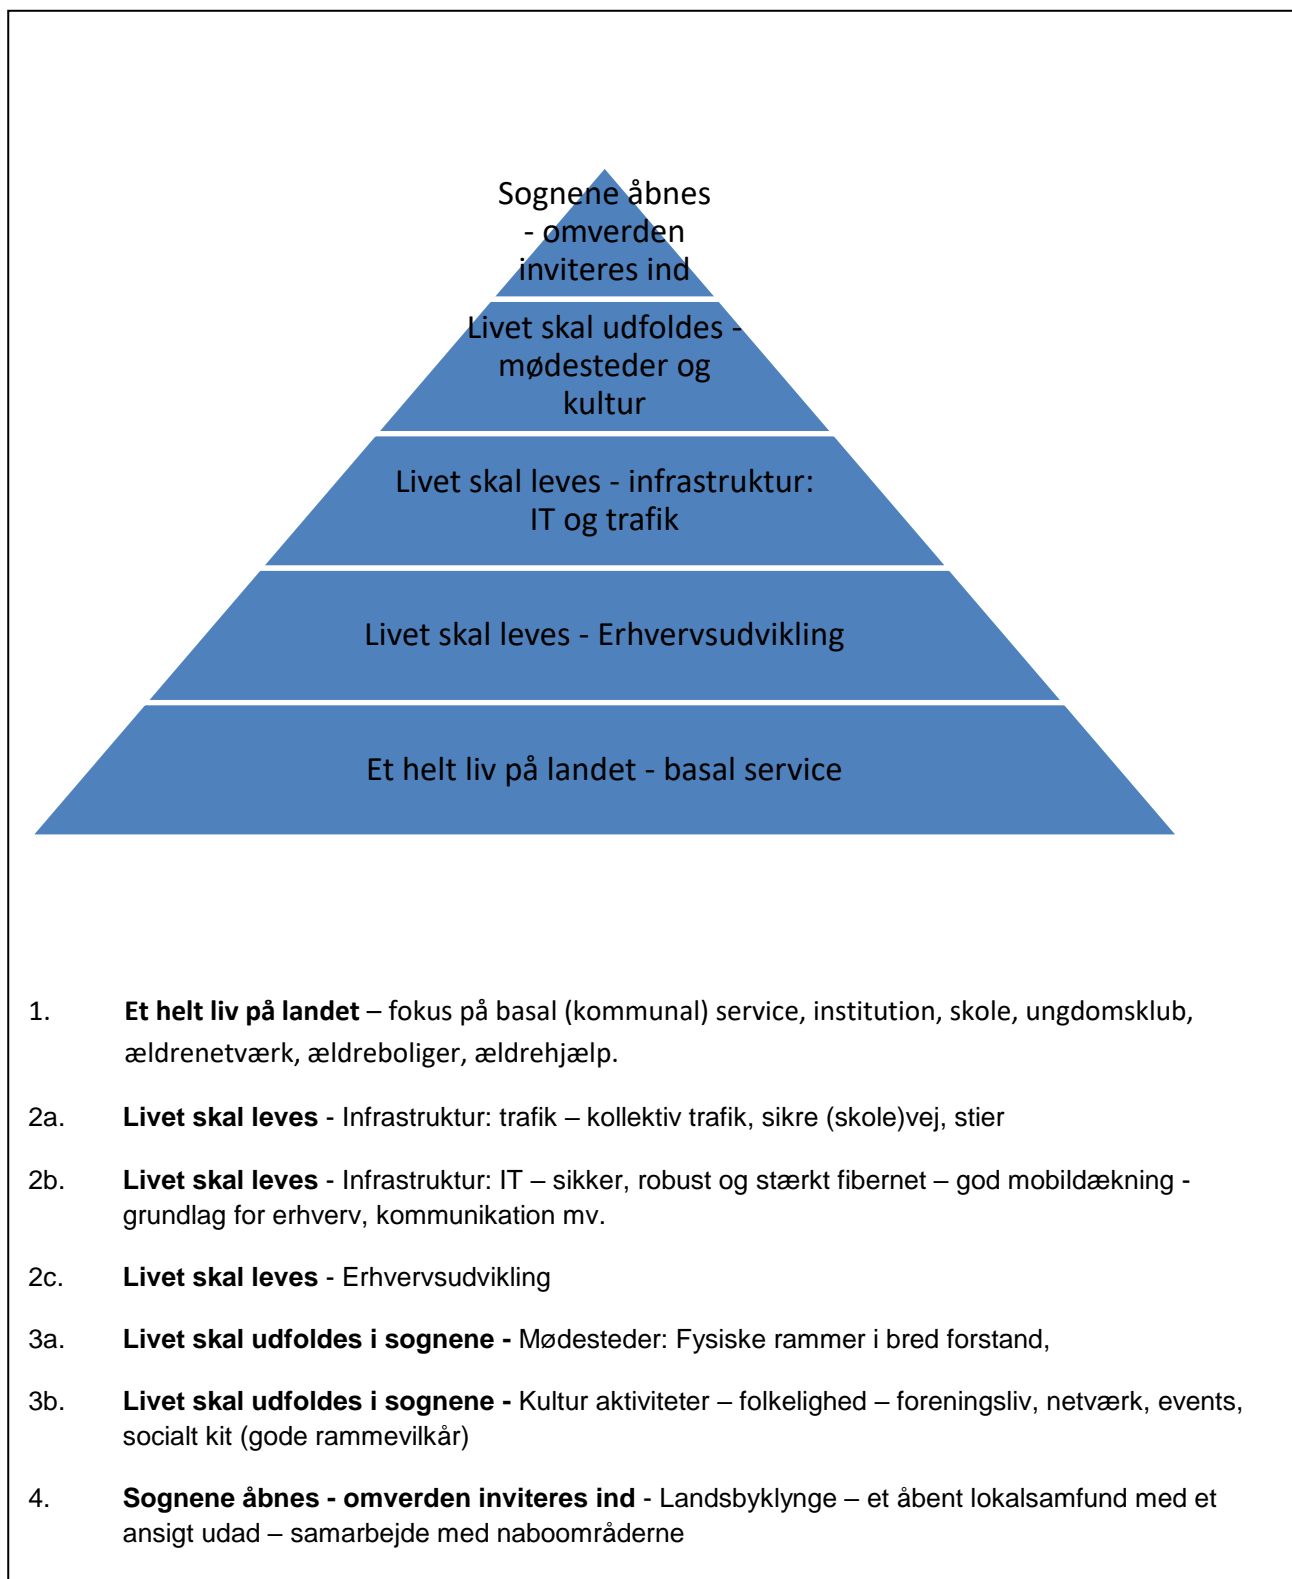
Sognene åbnes - omverden inviteres ind

Livet skal udfoldes - mødesteder og kultur

Livet skal leves - infrastruktur: IT og trafik

Livet skal leves - Erhvervsudvikling

Et helt liv på landet - basal service

1. **Et helt liv på landet** – fokus på basal (kommunal) service, institution, skole, ungdomsklub, ældrenetværk, ældreboliger, ældrehjælp.

2a. **Livet skal leves** - Infrastruktur: trafik – kollektiv trafik, sikre (skole)vej, stier

2b. **Livet skal leves** - Infrastruktur: IT – sikker, robust og stærkt fibernet – god mobildækning - grundlag for erhverv, kommunikation mv.

2c. **Livet skal leves** - Erhvervsudvikling

3a. **Livet skal udfoldes i sognene -** Mødesteder: Fysiske rammer i bred forstand,

3b. **Livet skal udfoldes i sognene -** Kultur aktiviteter – folkelighed – foreningsliv, netværk, events, socialt kit (gode rammevilkår)

4. **Sognene åbnes - omverden inviteres ind** - Landsbyklynge – et åbent lokalsamfund med et ansigt udad – samarbejde med naboområderne